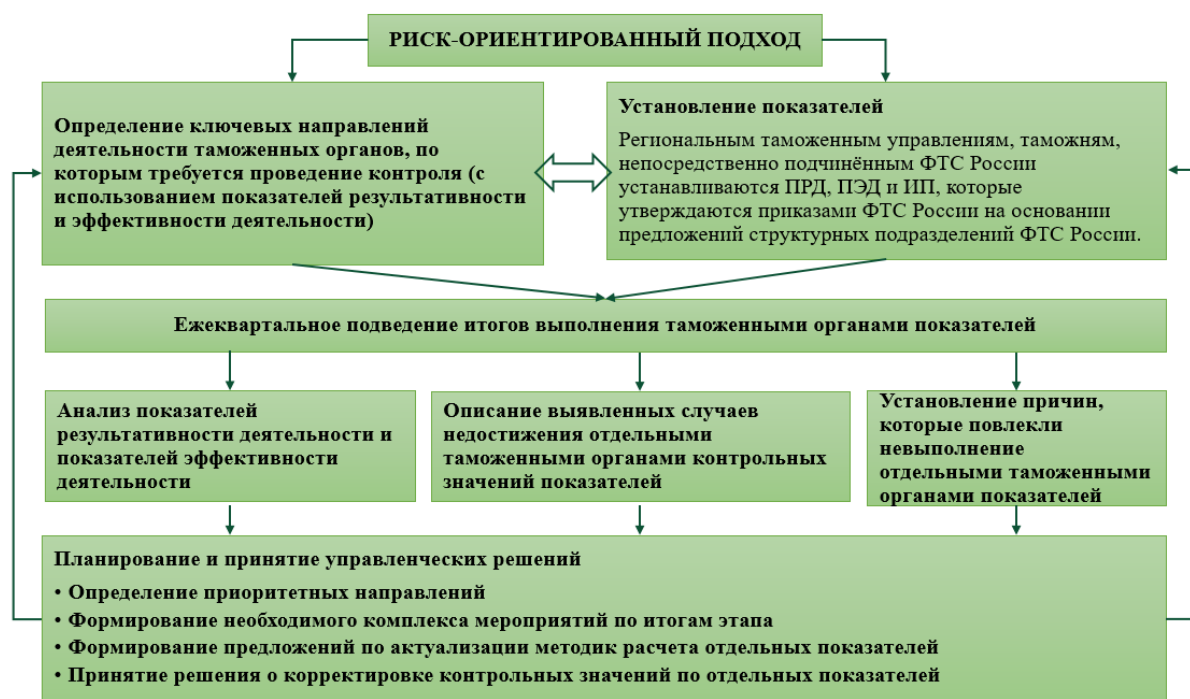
РИСК-ОРИЕНТИРОВАННЫЙ ПОДХОД

Определение ключевых направлений деятельности таможенных органов, по которым требуется проведение контроля (с использованием показателей результативности и эффективности деятельности)

Установление показателей

Региональным таможенным управлениям, таможням, непосредственно подчинённым ФТС России устанавливаются ПРД, ПЭД и ИП, которые утверждаются приказами ФТС России на основании предложений структурных подразделений ФТС России.

Ежеквартальное подведение итогов выполнения таможенными органами показателей

Анализ показателей результативности деятельности и показателей эффективности деятельности

Описание выявленных случаев недостижения отдельными таможенными органами контрольных значений показателей

Установление причин, которые повлекли невыполнение отдельными таможенными органами показателей

Планирование и принятие управленческих решений
• Определение приоритетных направлений
• Формирование необходимого комплекса мероприятий по итогам этапа
• Формирование предложений по актуализации методик расчета отдельных показателей
• Принятие решения о корректировке контрольных значений по отдельных показателей